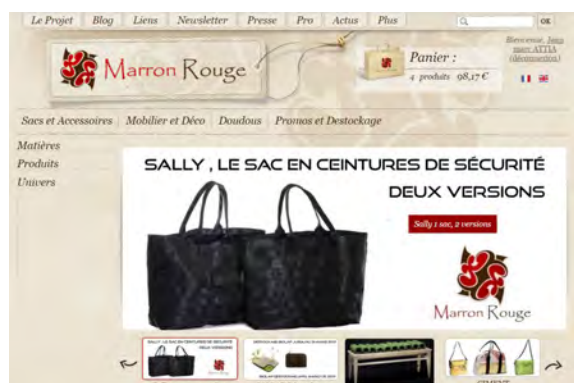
Le Projet | Blog | Liens | Newsletter | Presse | Pro | Actus | Plus

ok

Marron Rouge

Panier :
4 produits 98,17 €

Bienvenue, Jean marc ATTIA (déconnexion)

Sacs et Accessoires | Mobilier et Déco | Doudous | Promos et Destockage

Matières
Produits
Univers

SALLY , LE SAC EN CEINTURES DE SÉCURITÉ
DEUX VERSIONS

Sally 1 sac, 2 versions

Marron Rouge

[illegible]